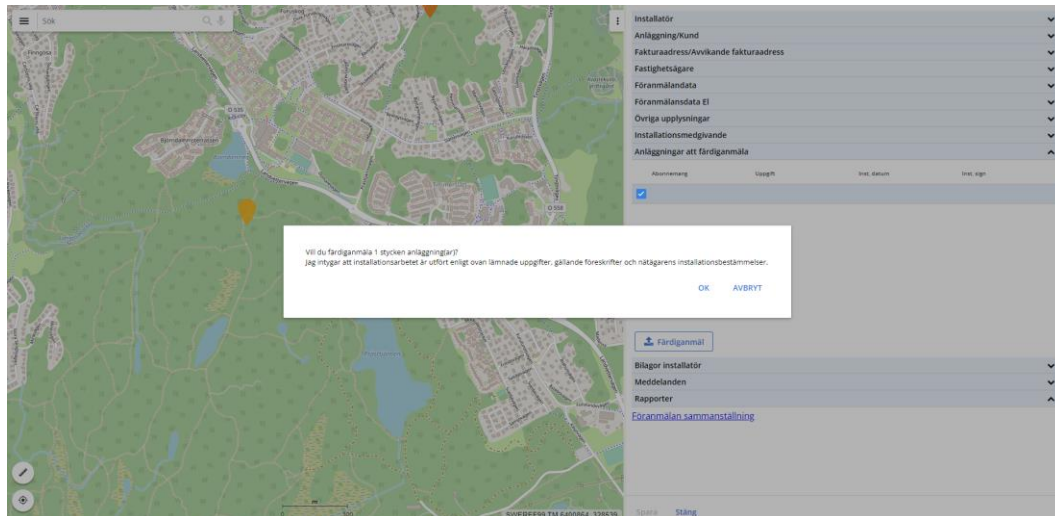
Sök

Installatör
Anläggning/Kund
Fakturaadress/Avvikande fakturaadress
Fastighetsägare
Föranmälandata
Föranmälansdata El
Övriga upplysningar
Installationsmedgivande
Anläggningar att färdiganmäla

Abonnemang Uppgift Inst. datum Inst. sign

Vill du färdiganmäla 1 stycken anläggning(ar)?
Jag intygar att installationsarbetet är utfört enligt ovan lämnade uppgifter, gällande föreskrifter och nätägarens installationsbestämmelser.

OK AVBRYT

Färdiganmäl
Bilagor installatör
Meddelanden
Rapporter
Föranmälan sammanställning

Spara Stäng

O 535
O 558

SWEREF99 TM 6400864, 328539